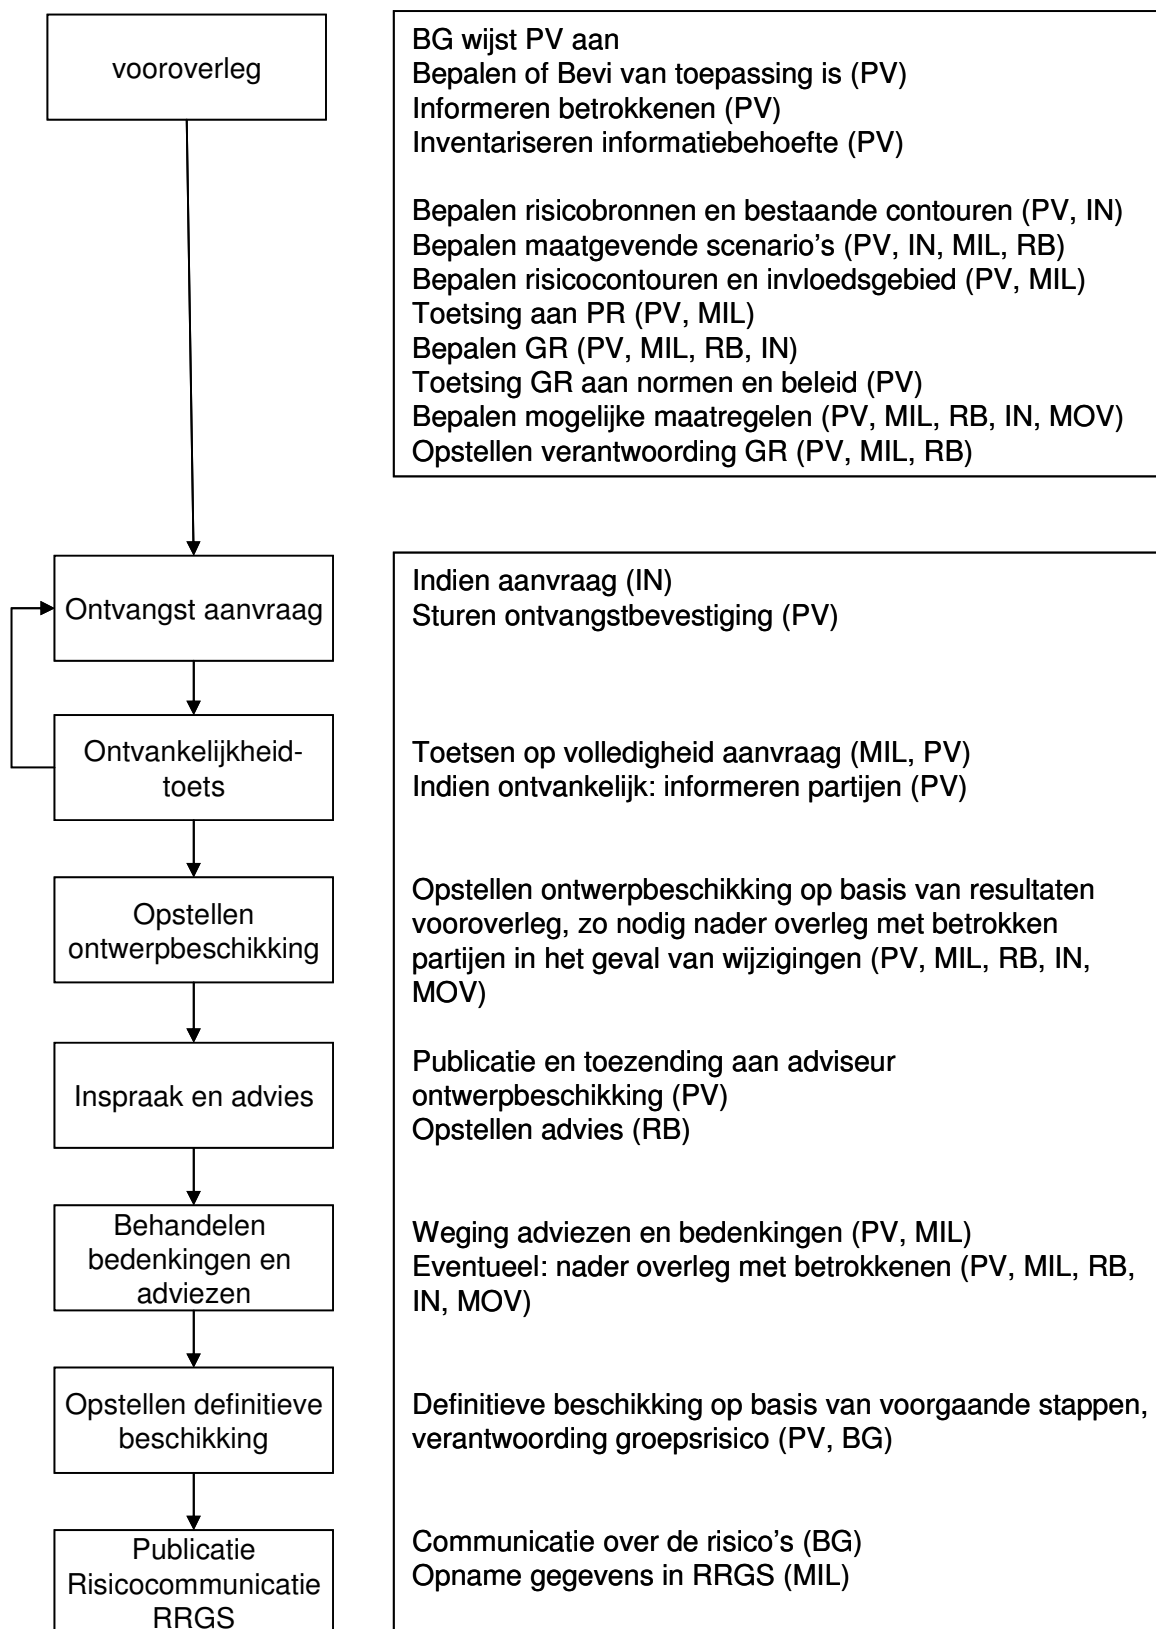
vooroverleg

BG wijst PV aan
Bepalen of Bevi van toepassing is (PV)
Informeren betrokkenen (PV)
Inventariseren informatiebehoefte (PV)

Bepalen risicobronnen en bestaande contouren (PV, IN)
Bepalen maatgevende scenario's (PV, IN, MIL, RB)
Bepalen risicocontouren en invloedsgebied (PV, MIL)
Toetsing aan PR (PV, MIL)
Bepalen GR (PV, MIL, RB, IN)
Toetsing GR aan normen en beleid (PV)
Bepalen mogelijke maatregelen (PV, MIL, RB, IN, MOV)
Opstellen verantwoording GR (PV, MIL, RB)

Ontvangst aanvraag

Indien aanvraag (IN)
Sturen ontvangstbevestiging (PV)

Ontvankelijkheidtoets

Toetsen op volledigheid aanvraag (MIL, PV)
Indien ontvankelijk: informeren partijen (PV)

Opstellen ontwerpbeschikking

Opstellen ontwerpbeschikking op basis van resultaten vooroverleg, zo nodig nader overleg met betrokken partijen in het geval van wijzigingen (PV, MIL, RB, IN, MOV)

Inspraak en advies

Publicatie en toezending aan adviseur ontwerpbeschikking (PV)
Opstellen advies (RB)

Behandelen bedenkingen en adviezen

Weging adviezen en bedenkingen (PV, MIL)
Eventueel: nader overleg met betrokkenen (PV, MIL, RB, IN, MOV)

Opstellen definitieve beschikking

Definitieve beschikking op basis van voorgaande stappen, verantwoording groepsrisico (PV, BG)

Publicatie Risicocommunicatie RRGS

Communicatie over de risico's (BG)
Opname gegevens in RRGS (MIL)